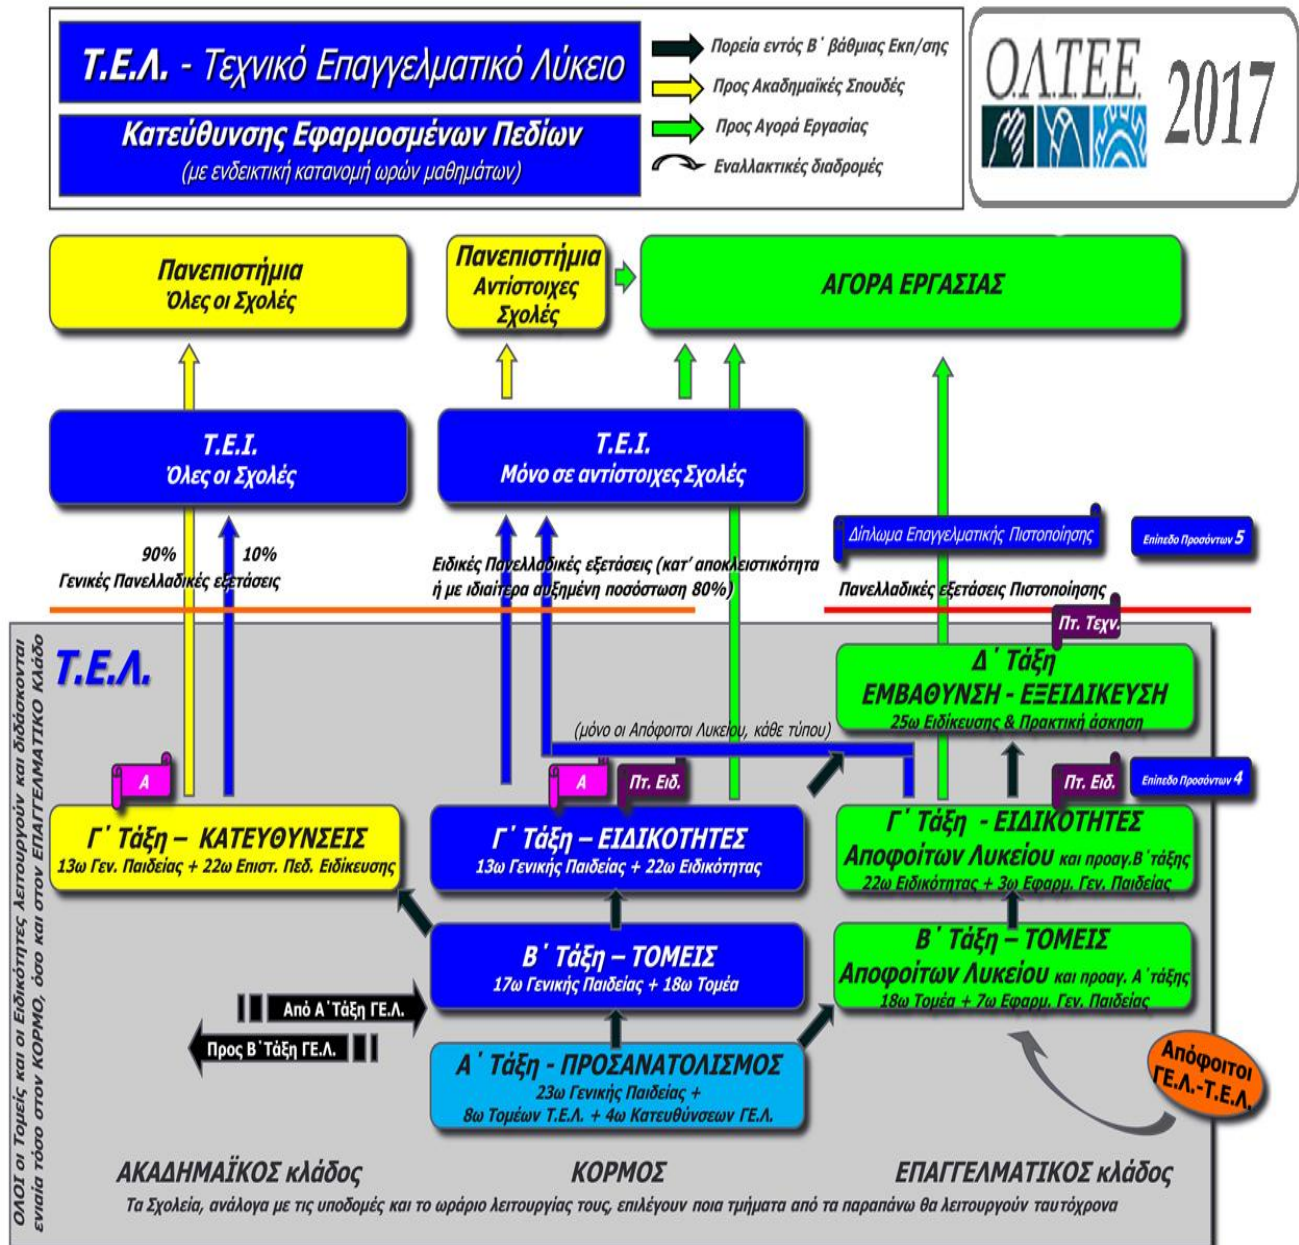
Τ.Ε.Λ. - Τεχνικό Επαγγελματικό Λύκειο

Κατεύθυνσης Εφαρμοσμένων Πεδίων
(με ενδεικτική κατανομή ωρών μαθημάτων)

Πορεία εντός Β΄ βάθμιας Εκπ/σης
Προς Ακαδημαϊκές Σπουδές
Προς Αγορά Εργασίας
Εναλλακτικές διαδρομές

Ο.Λ.Τ.Ε.Ε. 2017

Πανεπιστήμια
Όλες οι Σχολές

Πανεπιστήμια
Αντίστοιχες
Σχολές

ΑΓΟΡΑ ΕΡΓΑΣΙΑΣ

Τ.Ε.Ι.
Όλες οι Σχολές

Τ.Ε.Ι.
Μόνο σε αντίστοιχες Σχολές

Δίπλωμα Επαγγελματικής Πιστοποίησης
Επίπεδο Προσόντων 5

90%
10%
Γενικές Πανελλαδικές εξετάσεις

Ειδικές Πανελλαδικές εξετάσεις (κατ' αποκλειστικότητα ή με ιδιαίτερα αυξημένη ποσόστωση 80%)

Πανελλαδικές εξετάσεις Πιστοποίησης

Πτ. Τεχν.

Τ.Ε.Λ.

Δ΄ Τάξη
ΕΜΒΑΘΥΝΣΗ - ΕΞΕΙΔΙΚΕΥΣΗ
25ω Ειδίκευσης & Πρακτική άσκηση

(μόνο οι Απόφοιτοι Λυκείου, κάθε τύπου)

Α
Α
Πτ. Ειδ.
Πτ. Ειδ.
Επίπεδο Προσόντων 4

Γ΄ Τάξη – ΚΑΤΕΥΘΥΝΣΕΙΣ
13ω Γεν. Παιδείας + 22ω Επιστ. Πεδ. Ειδίκευσης

Γ΄ Τάξη – ΕΙΔΙΚΟΤΗΤΕΣ
13ω Γενικής Παιδείας + 22ω Ειδικότητας

Γ΄ Τάξη - ΕΙΔΙΚΟΤΗΤΕΣ
Αποφοίτων Λυκείου και προαγ.Β΄τάξης
22ω Ειδικότητας + 3ω Εφαρμ. Γεν. Παιδείας

Β΄ Τάξη – ΤΟΜΕΙΣ
17ω Γενικής Παιδείας + 18ω Τομέα

Β΄ Τάξη – ΤΟΜΕΙΣ
Αποφοίτων Λυκείου και προαγ. Α΄τάξης
18ω Τομέα + 7ω Εφαρμ. Γεν. Παιδείας

Από Α΄Τάξη ΓΕ.Λ.
Προς Β΄Τάξη ΓΕ.Λ.

Α΄ Τάξη - ΠΡΟΣΑΝΑΤΟΛΙΣΜΟΣ
23ω Γενικής Παιδείας +
8ω Τομέων Τ.Ε.Λ. + 4ω Κατευθύνσεων ΓΕ.Λ.

Απόφοιτοι
ΓΕ.Λ.-Τ.Ε.Λ.

ΟΛΟΙ οι Τομείς και οι Ειδικότητες λειτουργούν και διδάσκονται ενιαία τόσο στον ΚΟΡΜΟ, όσο και στον ΕΠΑΓΓΕΛΜΑΤΙΚΟ κλάδο

ΑΚΑΔΗΜΑΪΚΟΣ κλάδος
ΚΟΡΜΟΣ
ΕΠΑΓΓΕΛΜΑΤΙΚΟΣ κλάδος

Τα Σχολεία, ανάλογα με τις υποδομές και το ωράριο λειτουργίας τους, επιλέγουν ποια τμήματα από τα παραπάνω θα λειτουργούν ταυτόχρονα